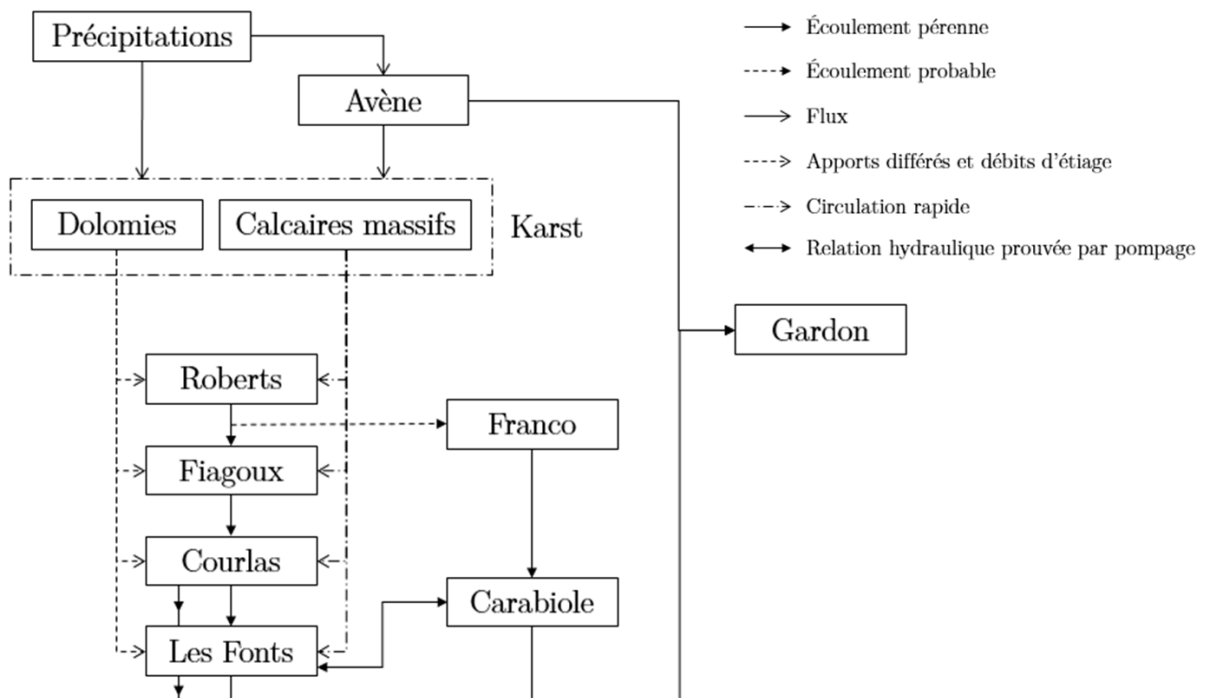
Précipitations

Avène

Dolomies

Calcaires massifs

Karst

Roberts

Franco

Fiagoux

Courlas

Carabiole

Les Fonts

Gardon

Écoulement pérenne

Écoulement probable

Flux

Apports différés et débits d'étiage

Circulation rapide

Relation hydraulique prouvée par pompage